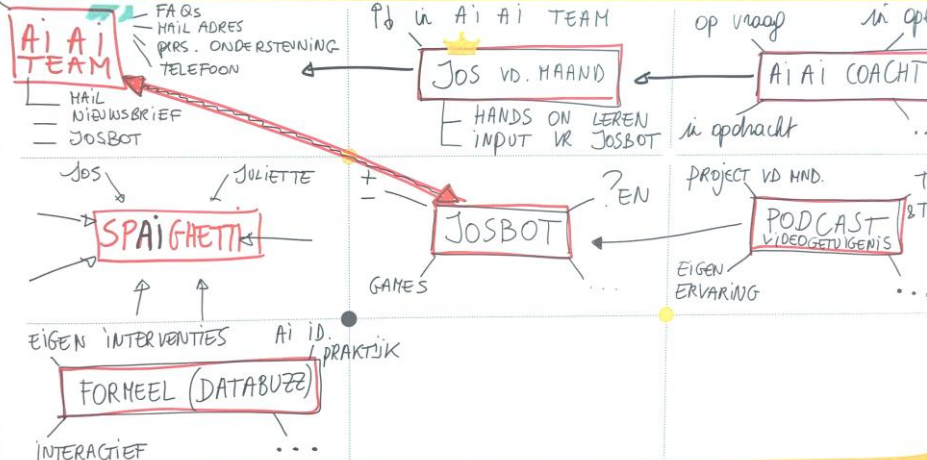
AI AI TEAM
FAQs
MAIL ADRES
PERS. ONDERSTEUNING
TELEFOON
MAIL
NIEUWSBRIEF
JOSBOT

Pd in AI AI TEAM
JOS VD. MAAND
HANDS ON LEREN
INPUT VR JOSBOT

op vraag
in op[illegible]
AI AI COACHT
in opdracht
...

JOS
JULIETTE
SPAIGHETTI

+
−
?EN
JOSBOT
GAMES
...

PROJECT VD MND.
T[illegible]
&T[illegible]
PODCAST
VIDEOGETUIGENIS
EIGEN ERVARING
...

EIGEN INTERVENTIES
AI ID. PRAKTIJK
FORMEEL (DATABUZZ)
INTERACTIEF
...